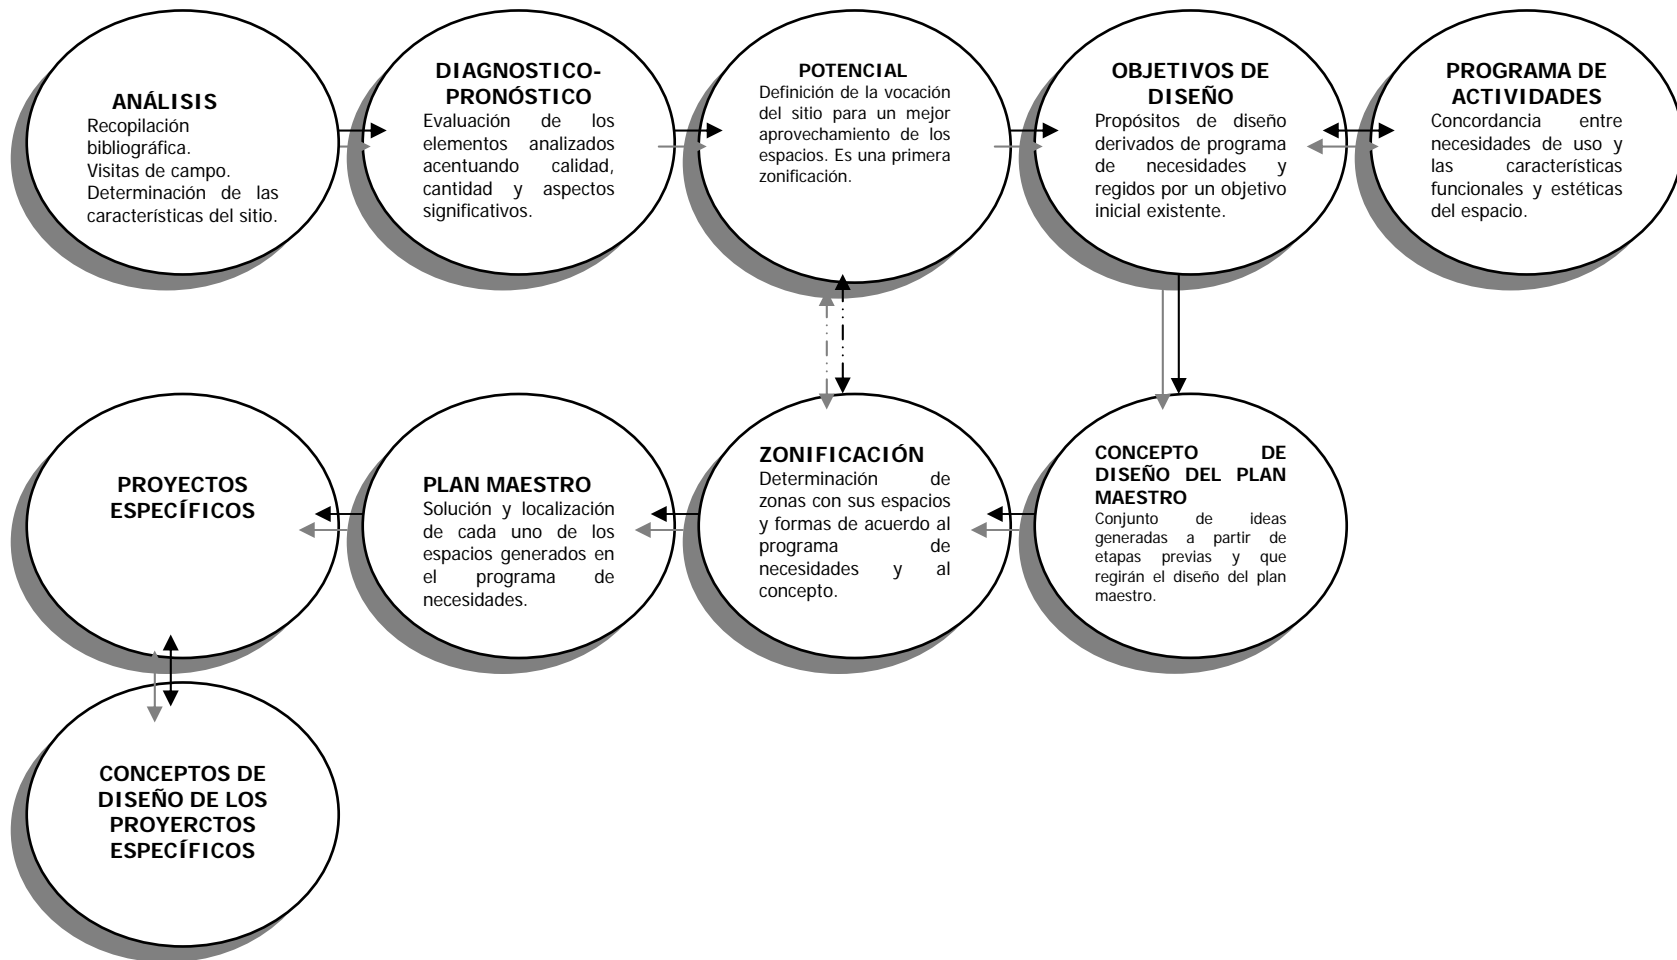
ANÁLISIS
Recopilación bibliográfica.
Visitas de campo.
Determinación de las características del sitio.

DIAGNOSTICO-PRONÓSTICO
Evaluación de los elementos analizados acentuando calidad, cantidad y aspectos significativos.

POTENCIAL
Definición de la vocación del sitio para un mejor aprovechamiento de los espacios. Es una primera zonificación.

OBJETIVOS DE DISEÑO
Propósitos de diseño derivados de programa de necesidades y regidos por un objetivo inicial existente.

PROGRAMA DE ACTIVIDADES
Concordancia entre necesidades de uso y las características funcionales y estéticas del espacio.

PROYECTOS ESPECÍFICOS

PLAN MAESTRO
Solución y localización de cada uno de los espacios generados en el programa de necesidades.

ZONIFICACIÓN
Determinación de zonas con sus espacios y formas de acuerdo al programa de necesidades y al concepto.

CONCEPTO DE DISEÑO DEL PLAN MAESTRO
Conjunto de ideas generadas a partir de etapas previas y que regirán el diseño del plan maestro.

CONCEPTOS DE DISEÑO DE LOS PROYERCTOS ESPECÍFICOS